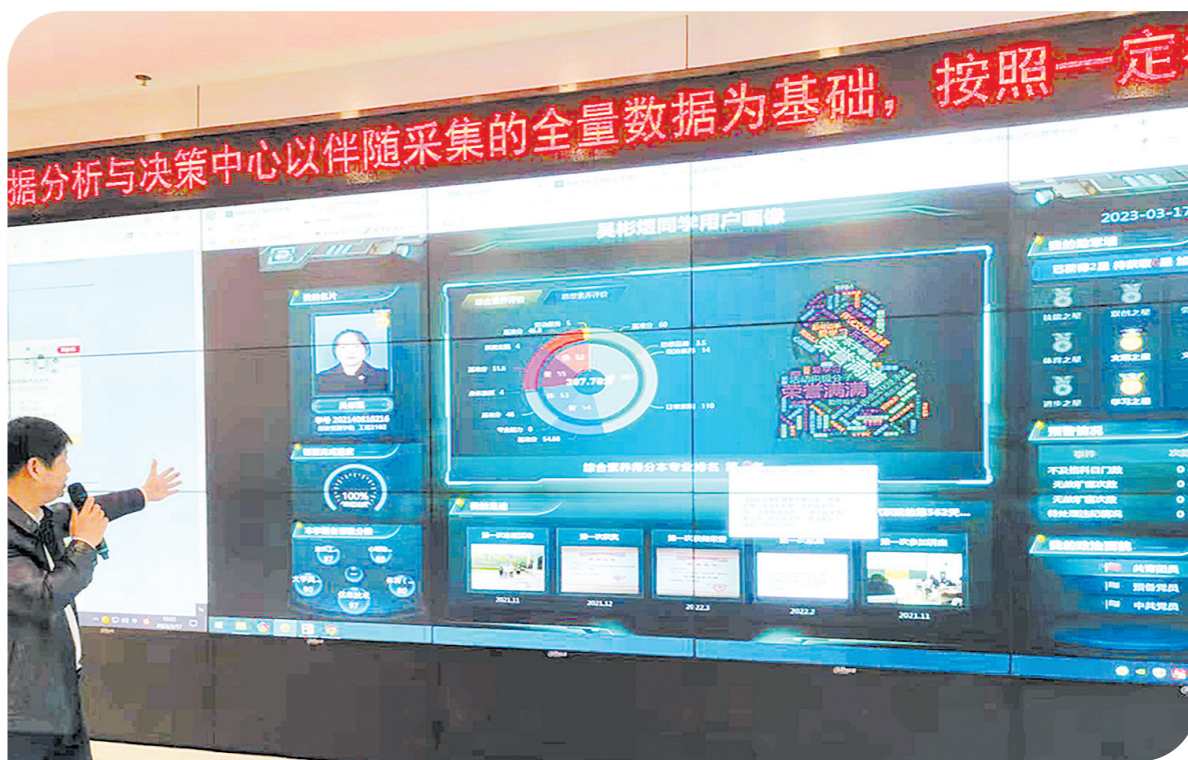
据分析与决策中心以伴随采集的全量数据为基础，按照一定

2023-03-17

吴彬煜同学用户画像

综合素养得分本专业排名

387.78

110

100%

2021.11

2021.12

2022.3

2022.2

2021.11

技能之星

双创之星

体育之星

文明之星

进步之星

学习之星

不及格科目门数

中共党员